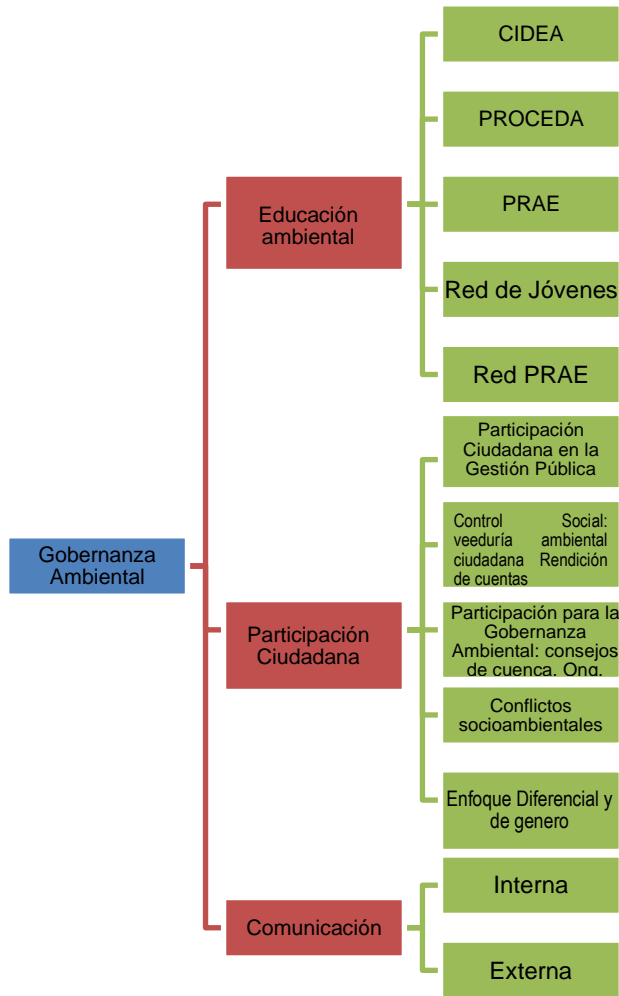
Gobernanza Ambiental

Educación ambiental

CIDEA

PROCEDA

PRAE

Red de Jóvenes

Red PRAE

Participación Ciudadana

Participación Ciudadana en la Gestión Pública

Control Social: veeduría ambiental ciudadana Rendición de cuentas

Participación para la Gobernanza Ambiental: consejos de cuenca, Ong.

Conflictos socioambientales

Enfoque Diferencial y de genero

Comunicación

Interna

Externa